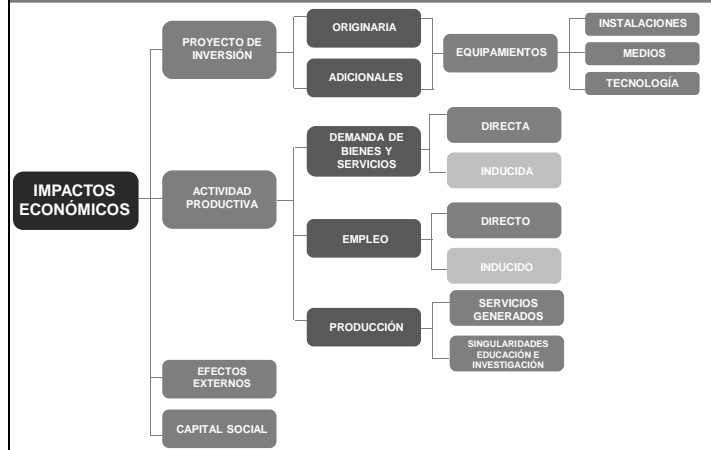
IMPACTOS ECONÓMICOS

PROYECTO DE INVERSIÓN

ORIGINARIA

ADICIONALES

EQUIPAMIENTOS

INSTALACIONES

MEDIOS

TECNOLOGÍA

ACTIVIDAD PRODUCTIVA

DEMANDA DE BIENES Y SERVICIOS

DIRECTA

INDUCIDA

EMPLEO

DIRECTO

INDUCIDO

PRODUCCIÓN

SERVICIOS GENERADOS

SINGULARIDADES EDUCACIÓN E INVESTIGACIÓN

EFECTOS EXTERNOS

CAPITAL SOCIAL